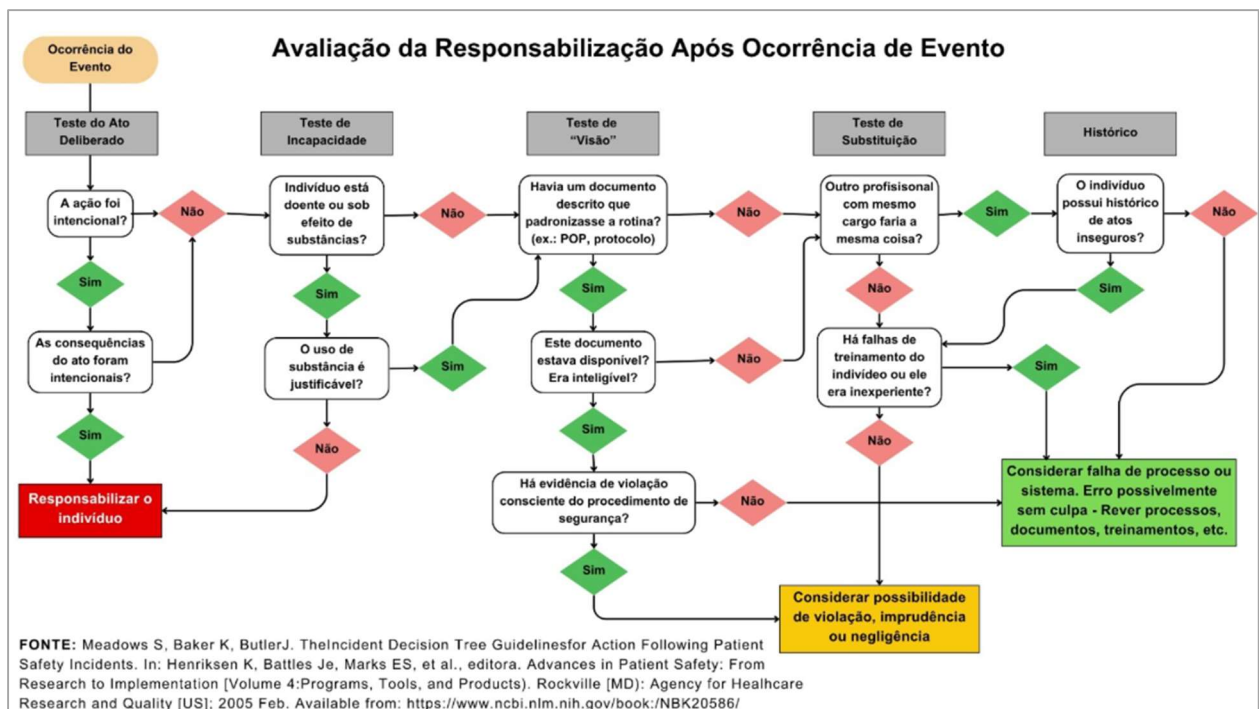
Ocorrência do Evento

Avaliação da Responsabilização Após Ocorrência de Evento

Teste do Ato Deliberado

Teste de Incapacidade

Teste de "Visão"

Teste de Substituição

Histórico

A ação foi intencional?

Não

Sim

As consequências do ato foram intencionais?

Sim

Responsabilizar o indivíduo

Indivíduo está doente ou sob efeito de substâncias?

Não

Sim

O uso de substância é justificável?

Sim

Não

Havia um documento descrito que padronizasse a rotina? (ex.: POP, protocolo)

Não

Sim

Este documento estava disponível? Era inteligível?

Não

Sim

Há evidência de violação consciente do procedimento de segurança?

Não

Sim

Outro profisisonal com mesmo cargo faria a mesma coisa?

Sim

Não

Há falhas de treinamento do indivídeo ou ele era inexperiente?

Sim

Não

O indivíduo possui histórico de atos inseguros?

Não

Sim

Considerar falha de processo ou sistema. Erro possivelmente sem culpa - Rever processos, documentos, treinamentos, etc.

Considerar possibilidade de violação, imprudência ou negligência

FONTE: Meadows S, Baker K, ButlerJ. TheIncident Decision Tree Guidelinesfor Action Following Patient Safety Incidents. In: Henriksen K, Battles Je, Marks ES, et al., editora. Advances in Patient Safety: From Research to Implementation [Volume 4:Programs, Tools, and Products). Rockville [MD): Agency for Healhcare Research and Quality [US]; 2005 Feb. Available from: https://www.ncbi.nlm.nih.gov/book:/NBK20586/